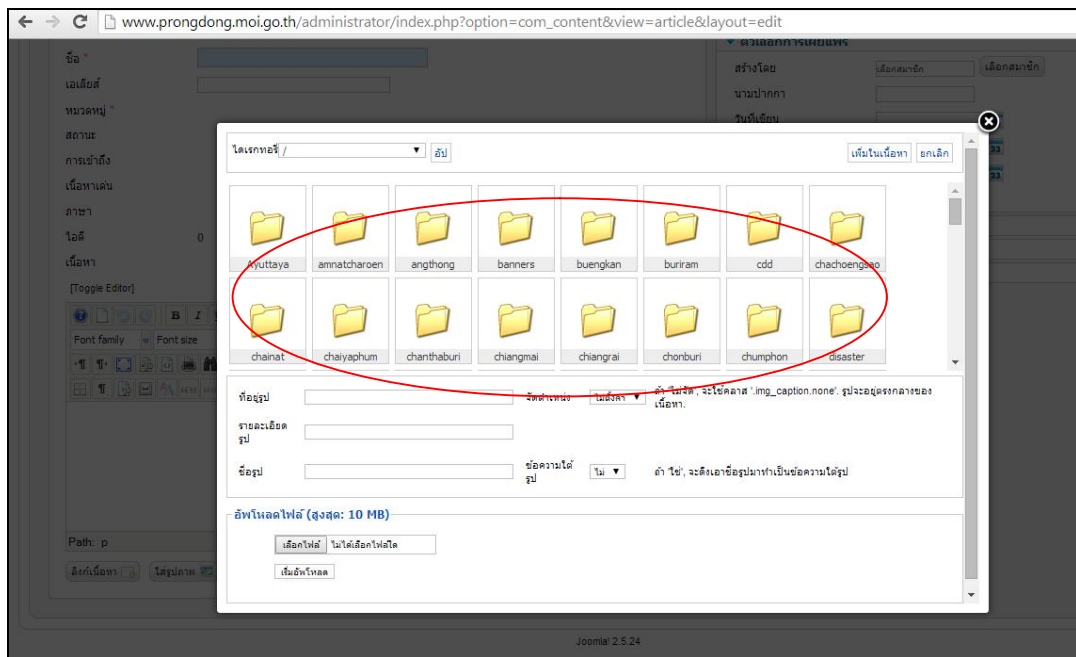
www.prongdong.moi.go.th/administrator/index.php?option=com_content&view=article&layout=edit

ชื่อ *
เอเลียส
หมวดหมู่ *
สถานะ
การเข้าถึง
เนื้อหาเด่น
ภาษา
ไอดี 0
เนื้อหา
[Toggle Editor]
Font family
Font size
Path: p
ลิงก์เนื้อหา
ใส่รูปภาพ

ตัวเลือกการเผยแพร่
สร้างโดย เลือกสมาชิก เลือกสมาชิก
นามปากกา
วันที่เขียน

ไดเรกทอรี /
อัป
เพิ่มในเนื้อหา ยกเลิก

Ayuttaya
amnatcharoen
angthong
banners
buengkan
buriram
cdd
chachoengsao
chainat
chaiyaphum
chanthaburi
chiangmai
chiangrai
chonburi
chumphon
disaster

ที่อยู่รูป
จัดตำแหน่ง ไม่ตั้งค่า
ถ้า 'ไม่ใช่', จะใช้คลาส '.img_caption.none'. รูปจะอยู่ตรงกลางของเนื้อหา.
รายละเอียดรูป
ชื่อรูป
ข้อความใต้รูป ไม่
ถ้า 'ใช่', จะดึงเอาชื่อรูปมาทำเป็นข้อความใต้รูป

อัพโหลดไฟล์ (สูงสุด: 10 MB)
เลือกไฟล์ ไม่ได้เลือกไฟล์ใด
เริ่มอัพโหลด

Joomla! 2.5.24